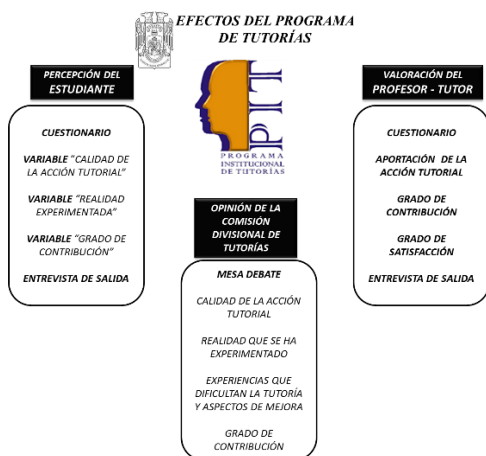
EFECTOS DEL PROGRAMA DE TUTORÍAS

PERCEPCIÓN DEL ESTUDIANTE

CUESTIONARIO

VARIABLE "CALIDAD DE LA ACCIÓN TUTORIAL"

VARIABLE "REALIDAD EXPERIMENTADA"

VARIABLE "GRADO DE CONTRIBUCIÓN"

ENTREVISTA DE SALIDA

PIT
PROGRAMA INSTITUCIONAL DE TUTORÍAS

OPINIÓN DE LA COMISIÓN DIVISIONAL DE TUTORÍAS

MESA DEBATE

CALIDAD DE LA ACCIÓN TUTORIAL

REALIDAD QUE SE HA EXPERIMENTADO

EXPERIENCIAS QUE DIFICULTAN LA TUTORÍA Y ASPECTOS DE MEJORA

GRADO DE CONTRIBUCIÓN

VALORACIÓN DEL PROFESOR - TUTOR

CUESTIONARIO

APORTACIÓN DE LA ACCIÓN TUTORIAL

GRADO DE CONTRIBUCIÓN

GRADO DE SATISFACCIÓN

ENTREVISTA DE SALIDA